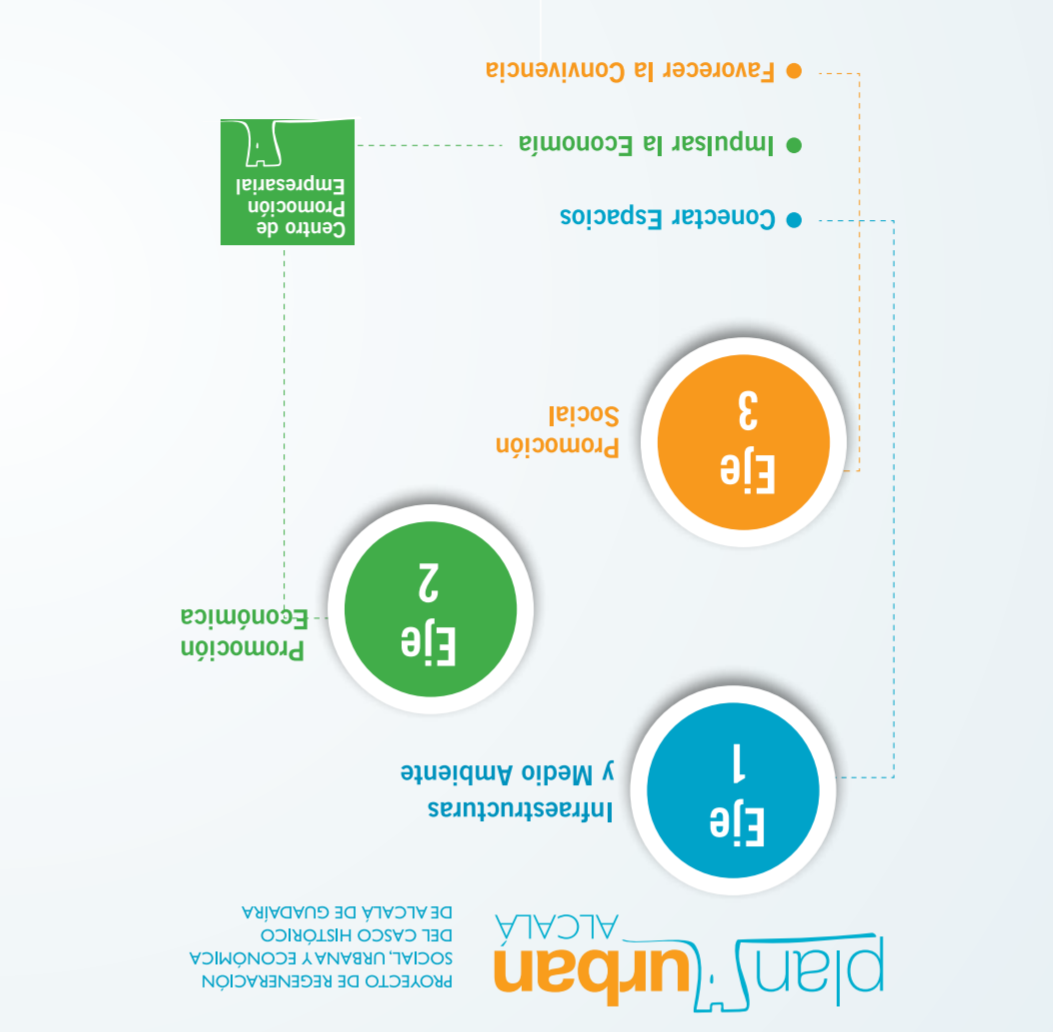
plan urban ALCALÁ

PROYECTO DE REGENERACIÓN SOCIAL, URBANA Y ECONÓMICA DEL CASCO HISTÓRICO DE ALCALÁ DE GUADAÍRA

Eje 1
Infraestructuras y Medio Ambiente

Eje 2
Promoción Económica

Eje 3
Promoción Social

Centro de Promoción Empresarial

Conectar Espacios

Impulsar la Economía

Favorecer la Convivencia